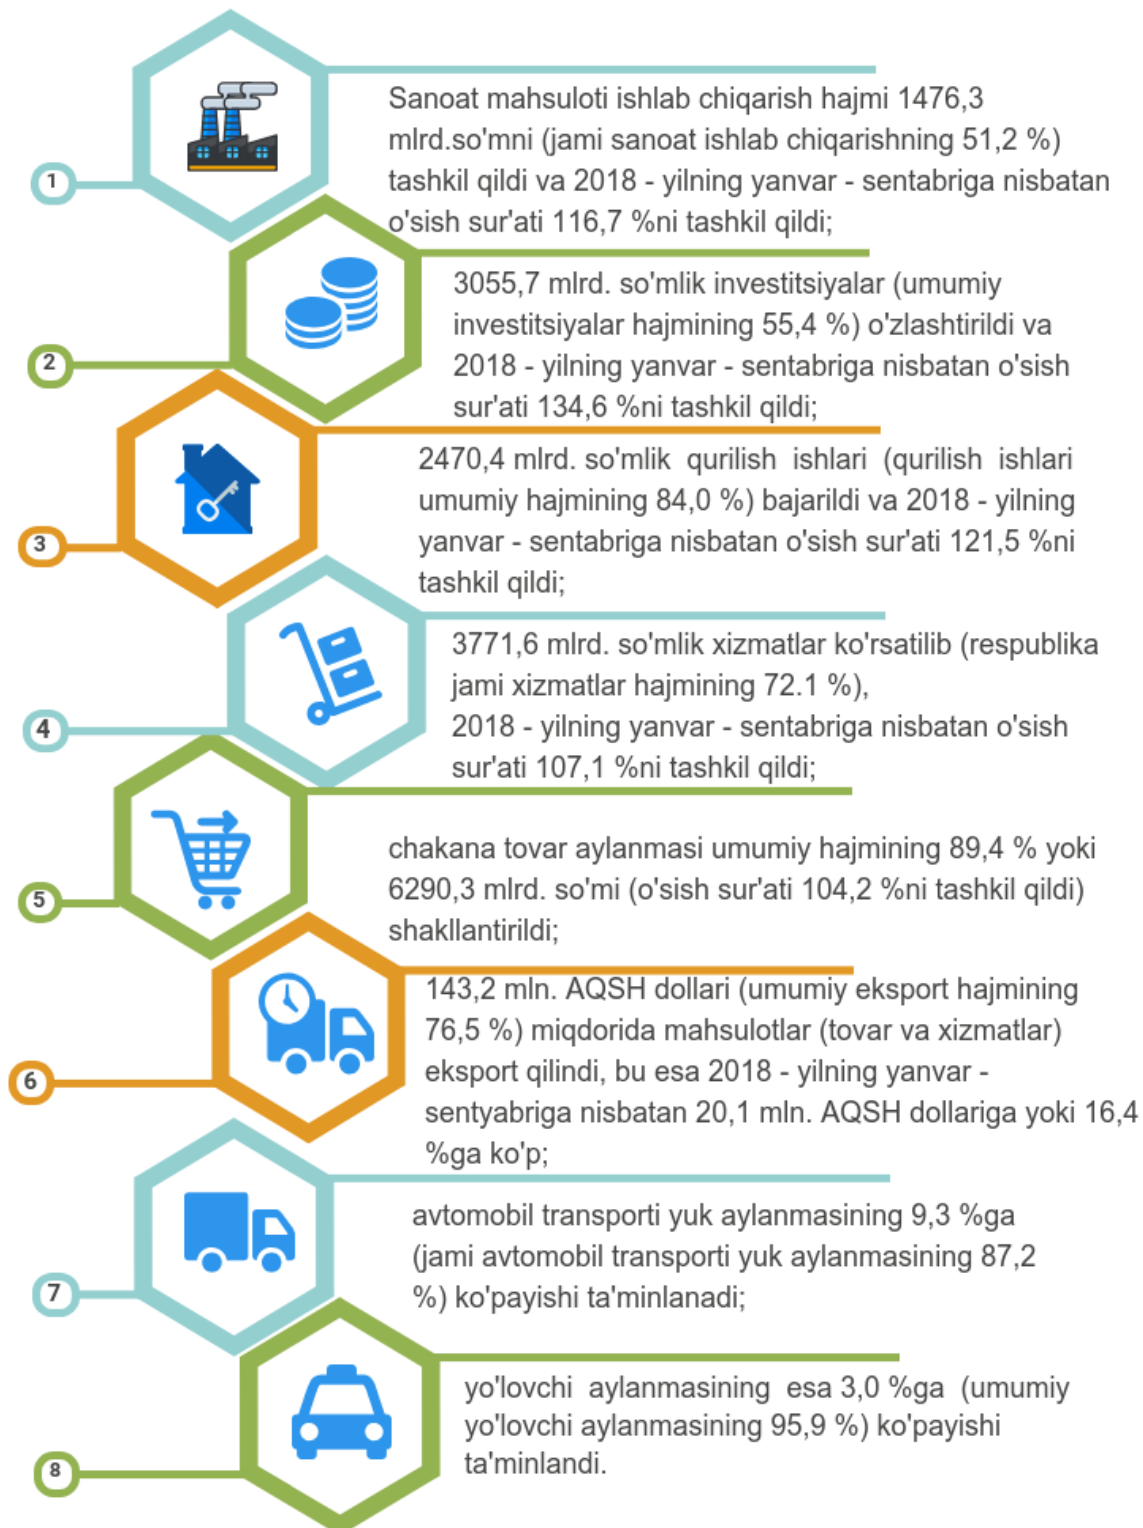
1

Sanoat mahsuloti ishlab chiqarish hajmi 1476,3 mlrd.so'mni (jami sanoat ishlab chiqarishning 51,2 %) tashkil qildi va 2018 - yilning yanvar - sentabriga nisbatan o'sish sur'ati 116,7 %ni tashkil qildi;

2

3055,7 mlrd. so'mlik investitsiyalar (umumiy investitsiyalar hajmining 55,4 %) o'zlashtirildi va 2018 - yilning yanvar - sentabriga nisbatan o'sish sur'ati 134,6 %ni tashkil qildi;

3

2470,4 mlrd. so'mlik qurilish ishlari (qurilish ishlari umumiy hajmining 84,0 %) bajarildi va 2018 - yilning yanvar - sentabriga nisbatan o'sish sur'ati 121,5 %ni tashkil qildi;

4

3771,6 mlrd. so'mlik xizmatlar ko'rsatilib (respublika jami xizmatlar hajmining 72.1 %), 2018 - yilning yanvar - sentabriga nisbatan o'sish sur'ati 107,1 %ni tashkil qildi;

5

chakana tovar aylanmasi umumiy hajmining 89,4 % yoki 6290,3 mlrd. so'mi (o'sish sur'ati 104,2 %ni tashkil qildi) shakllantirildi;

6

143,2 mln. AQSH dollari (umumiy eksport hajmining 76,5 %) miqdorida mahsulotlar (tovar va xizmatlar) eksport qilindi, bu esa 2018 - yilning yanvar - sentyabriga nisbatan 20,1 mln. AQSH dollariga yoki 16,4 %ga ko'p;

7

avtomobil transporti yuk aylanmasining 9,3 %ga (jami avtomobil transporti yuk aylanmasining 87,2 %) ko'payishi ta'minlanadi;

8

yo'lovchi aylanmasining esa 3,0 %ga (umumiy yo'lovchi aylanmasining 95,9 %) ko'payishi ta'minlandi.